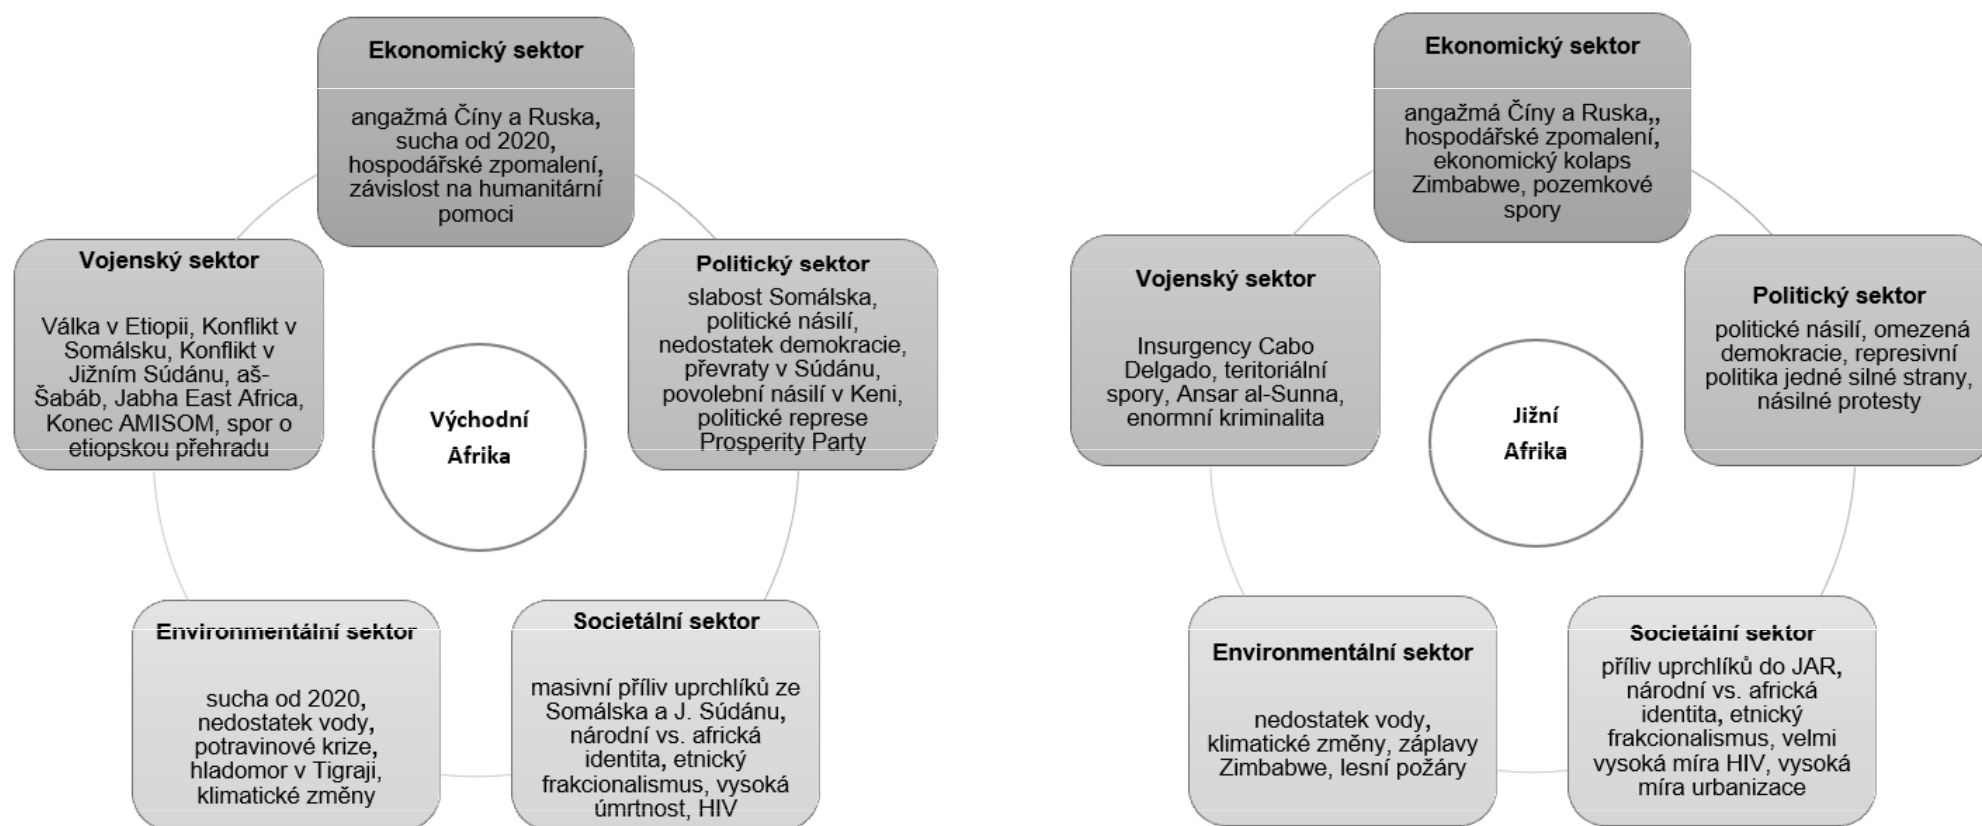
Ekonomický sektor

angažmá Číny a Ruska, sucha od 2020, hospodářské zpomalení, závislost na humanitární pomoci

Vojenský sektor

Válka v Etiopii, Konflikt v Somálsku, Konflikt v Jižním Súdánu, aš-Šabáb, Jabha East Africa, Konec AMISOM, spor o etiopskou přehradu

Politický sektor

slabost Somálska, politické násilí, nedostatek demokracie, převraty v Súdánu, povolební násilí v Keni, politické represe Prosperity Party

Východní Afrika

Environmentální sektor

sucha od 2020, nedostatek vody, potravinové krize, hladomor v Tigraji, klimatické změny

Societální sektor

masivní příliv uprchlíků ze Somálska a J. Súdánu, národní vs. africká identita, etnický frakcionalismus, vysoká úmrtnost, HIV

Ekonomický sektor

angažmá Číny a Ruska,, hospodářské zpomalení, ekonomický kolaps Zimbabwe, pozemkové spory

Vojenský sektor

Insurgency Cabo Delgado, teritoriální spory, Ansar al-Sunna, enormní kriminalita

Politický sektor

politické násilí, omezená demokracie, represivní politika jedné silné strany, násilné protesty

Jižní Afrika

Environmentální sektor

nedostatek vody, klimatické změny, záplavy Zimbabwe, lesní požáry

Societální sektor

příliv uprchlíků do JAR, národní vs. africká identita, etnický frakcionalismus, velmi vysoká míra HIV, vysoká míra urbanizace